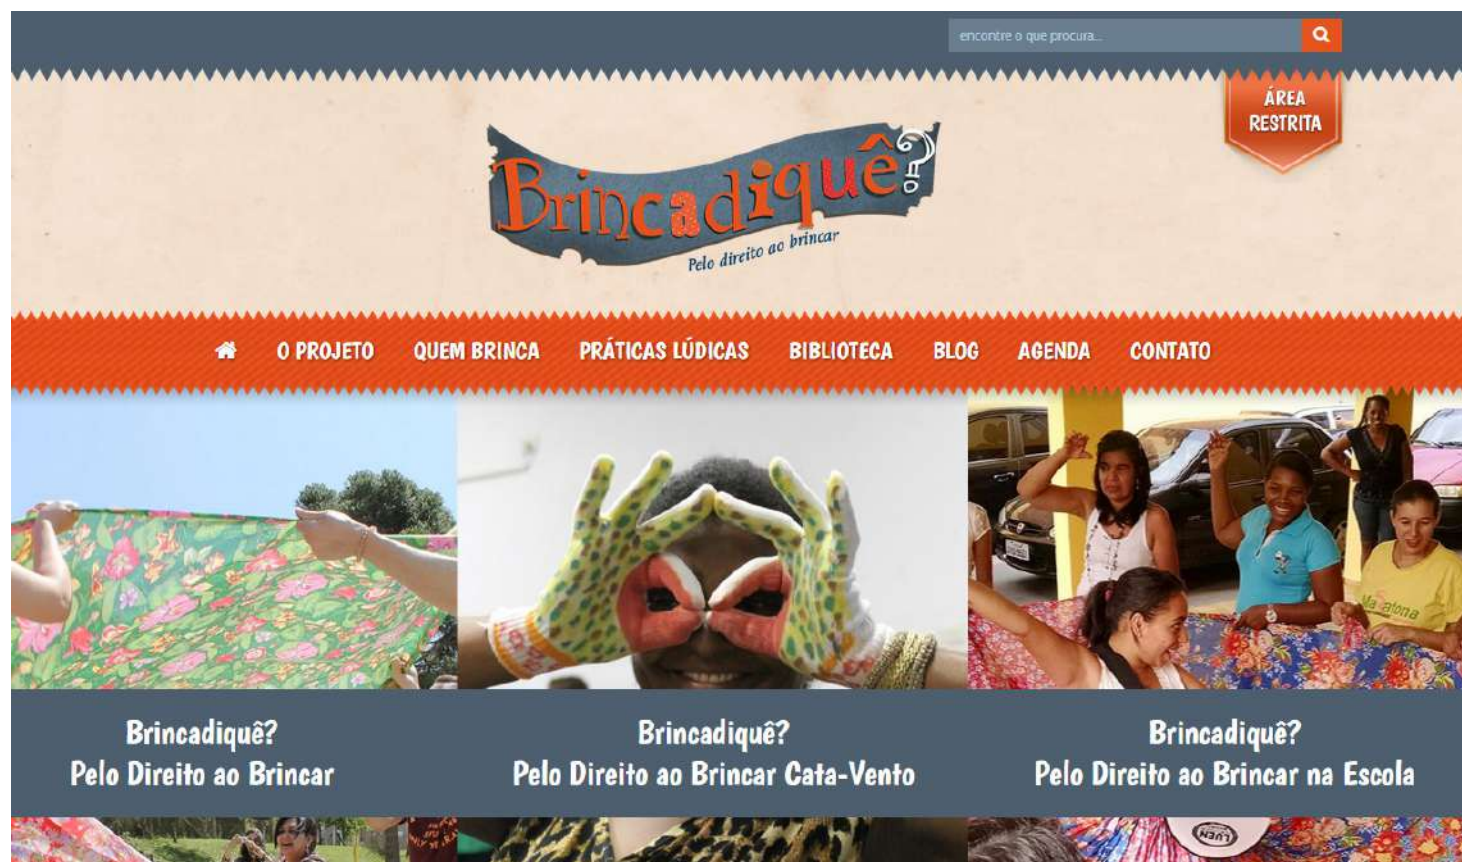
encontre o que procura...

ÁREA RESTRITA

Brincadiquê?
Pelo direito ao brincar

O PROJETO QUEM BRINCA PRÁTICAS LÚDICAS BIBLIOTECA BLOG AGENDA CONTATO

Maratona

Brincadiquê?
Pelo Direito ao Brincar

Brincadiquê?
Pelo Direito ao Brincar Cata-Vento

Brincadiquê?
Pelo Direito ao Brincar na Escola